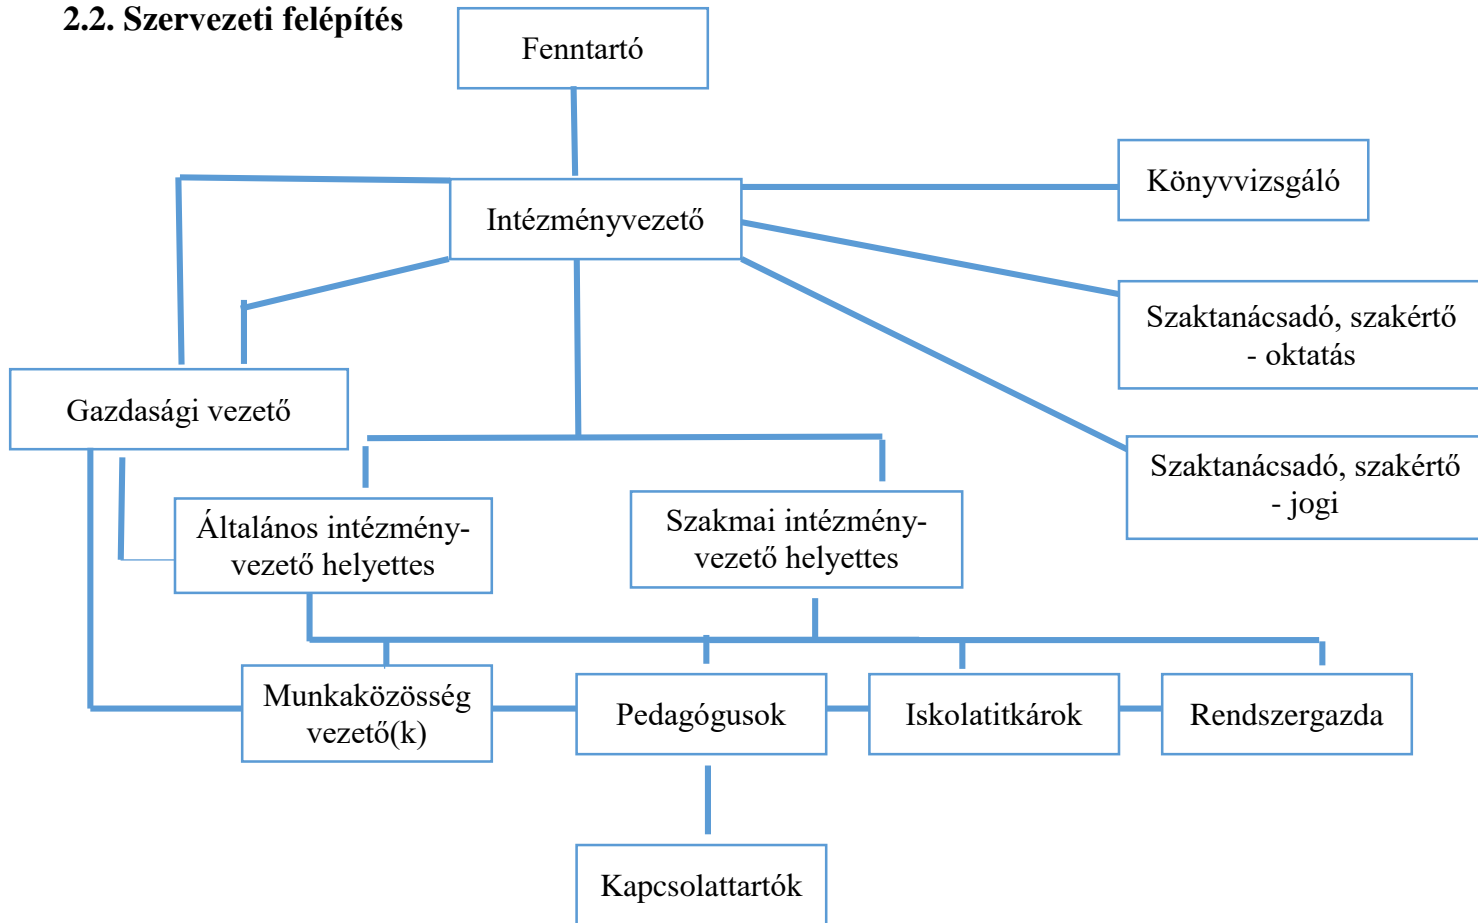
2.2. Szervezeti felépítés

Fenntartó

Intézményvezető

Könyvvizsgáló

Szaktanácsadó, szakértő - oktatás

Szaktanácsadó, szakértő - jogi

Gazdasági vezető

Általános intézményvezető helyettes

Szakmai intézményvezető helyettes

Munkaközösség vezető(k)

Pedagógusok

Iskolatitkárok

Rendszergazda

Kapcsolattartók